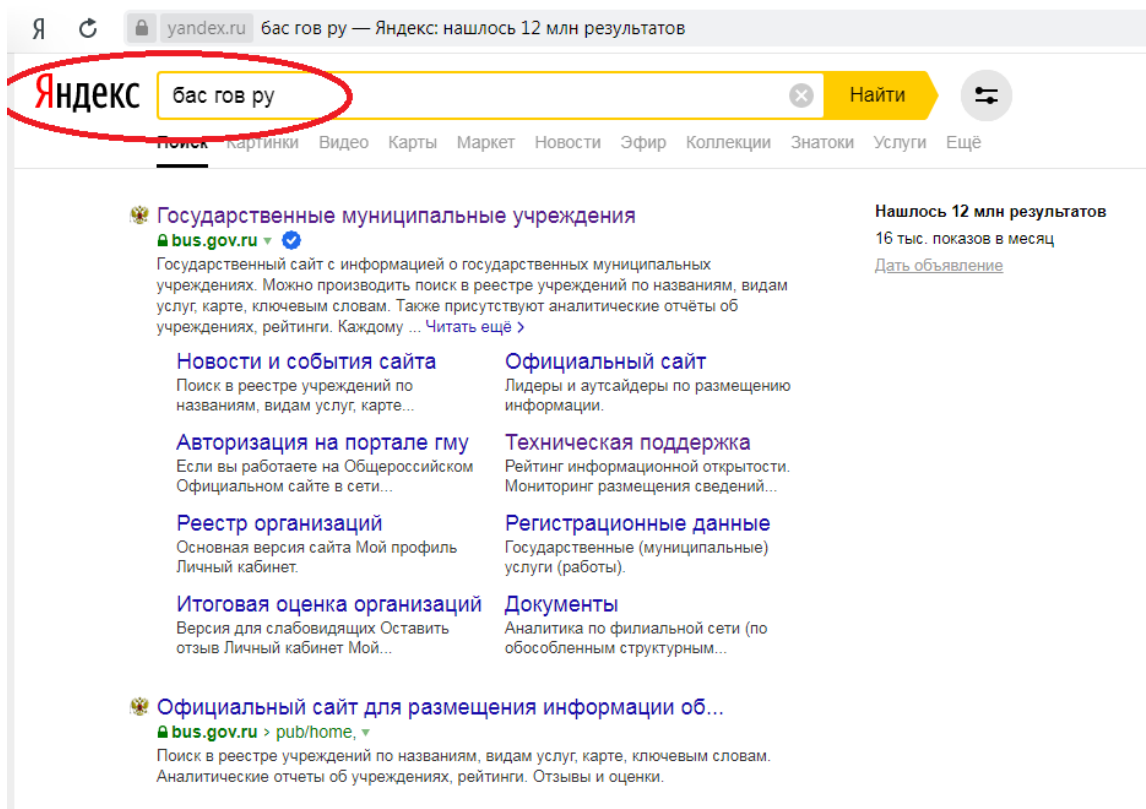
Я yandex.ru бас гов ру — Яндекс: нашлось 12 млн результатов

Яндекс бас гов ру Найти

Поиск Картинки Видео Карты Маркет Новости Эфир Коллекции Знатоки Услуги Ещё

Государственные муниципальные учреждения
bus.gov.ru
Государственный сайт с информацией о государственных муниципальных учреждениях. Можно производить поиск в реестре учреждений по названиям, видам услуг, карте, ключевым словам. Также присутствуют аналитические отчёты об учреждениях, рейтинги. Каждому ... Читать ещё

Новости и события сайта
Поиск в реестре учреждений по названиям, видам услуг, карте...

Официальный сайт
Лидеры и аутсайдеры по размещению информации.

Авторизация на портале гму
Если вы работаете на Общероссийском Официальном сайте в сети...

Техническая поддержка
Рейтинг информационной открытости. Мониторинг размещения сведений...

Реестр организаций
Основная версия сайта Мой профиль Личный кабинет.

Регистрационные данные
Государственные (муниципальные) услуги (работы).

Итоговая оценка организаций
Версия для слабовидящих Оставить отзыв Личный кабинет Мой...

Документы
Аналитика по филиальной сети (по обособленным структурным...

Официальный сайт для размещения информации об...
bus.gov.ru › pub/home,
Поиск в реестре учреждений по названиям, видам услуг, карте, ключевым словам. Аналитические отчеты об учреждениях, рейтинги. Отзывы и оценки.

Нашлось 12 млн результатов
16 тыс. показов в месяц
Дать объявление